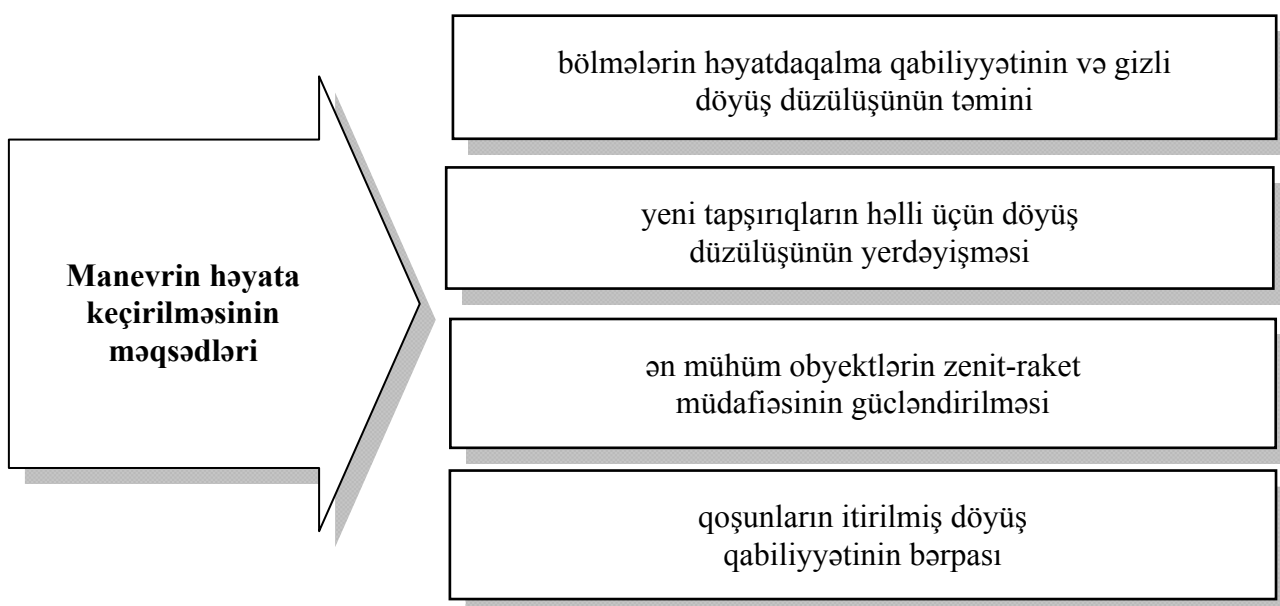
Manevrin həyata keçirilməsinin məqsədləri

bölmələrin həyatdaqalma qabiliyyətinin və gizli döyüş düzülüşünün təmini

yeni tapşırıqların həlli üçün döyüş düzülüşünün yerdəyişməsi

ən mühüm obyektlərin zenit-raket müdafiəsinin gücləndirilməsi

qoşunların itirilmiş döyüş qabiliyyətinin bərpası